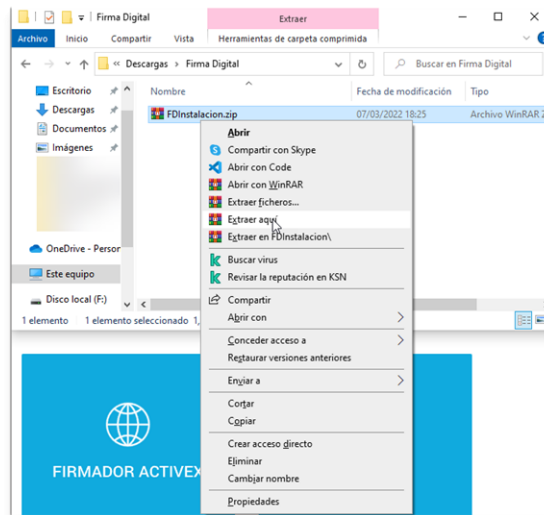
Firma Digital
Extraer
Archivo Inicio Compartir Vista Herramientas de carpeta comprimida
« Descargas › Firma Digital
Buscar en Firma Digital
Nombre
Fecha de modificación
Tipo
Escritorio
Descargas
Documentos
Imágenes
FDInstalacion.zip
07/03/2022 18:25
Archivo WinRAR Z
Abrir
Compartir con Skype
Abrir con Code
Abrir con WinRAR
Extraer ficheros...
Extraer aquí
Extraer en FDInstalacion\
Buscar virus
Revisar la reputación en KSN
Compartir
Abrir con
Conceder acceso a
Restaurar versiones anteriores
Enviar a
Cortar
Copiar
Crear acceso directo
Eliminar
Cambiar nombre
Propiedades
OneDrive - Persor
Este equipo
Disco local (F:)
1 elemento 1 elemento seleccionado 1,
FIRMADOR ACTIVEX